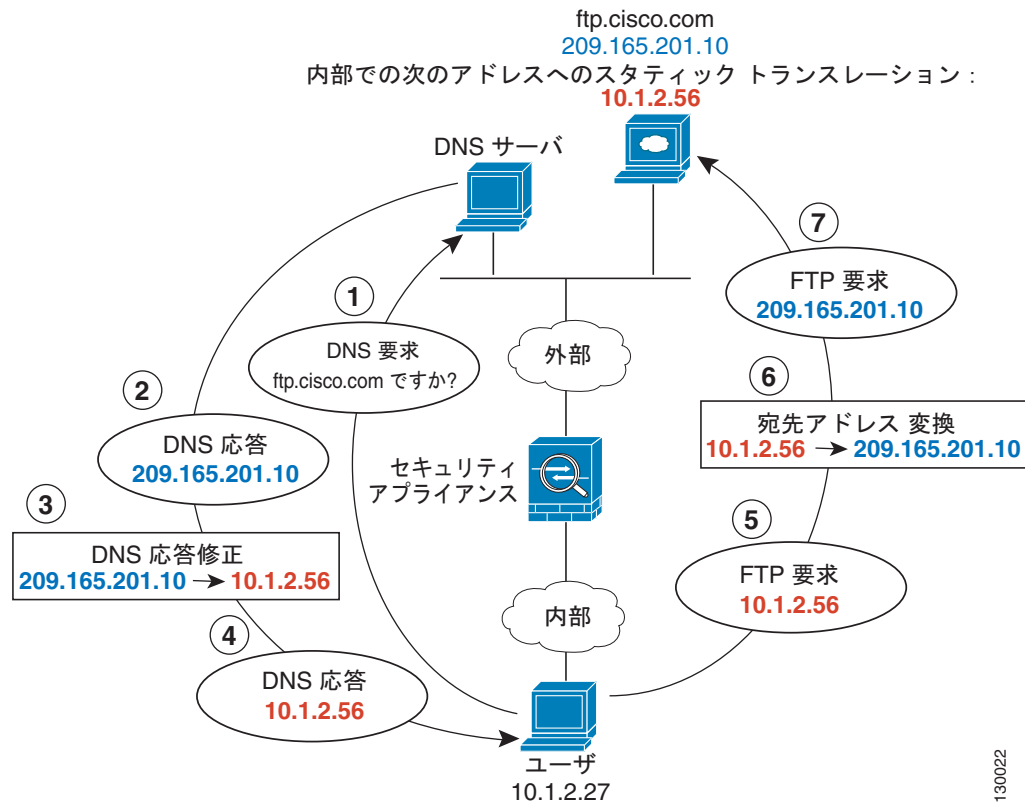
ftp.cisco.com
209.165.201.10
内部での次のアドレスへのスタティック トランスレーション：
10.1.2.56

DNS サーバ

7

FTP 要求
209.165.201.10

1

DNS 要求
ftp.cisco.com ですか?

外部

2

DNS 応答
209.165.201.10

6

宛先アドレス 変換
10.1.2.56 → 209.165.201.10

セキュリティ
アプライアンス

3

DNS 応答修正
209.165.201.10 → 10.1.2.56

5

FTP 要求
10.1.2.56

内部

4

DNS 応答
10.1.2.56

ユーザ
10.1.2.27

130022